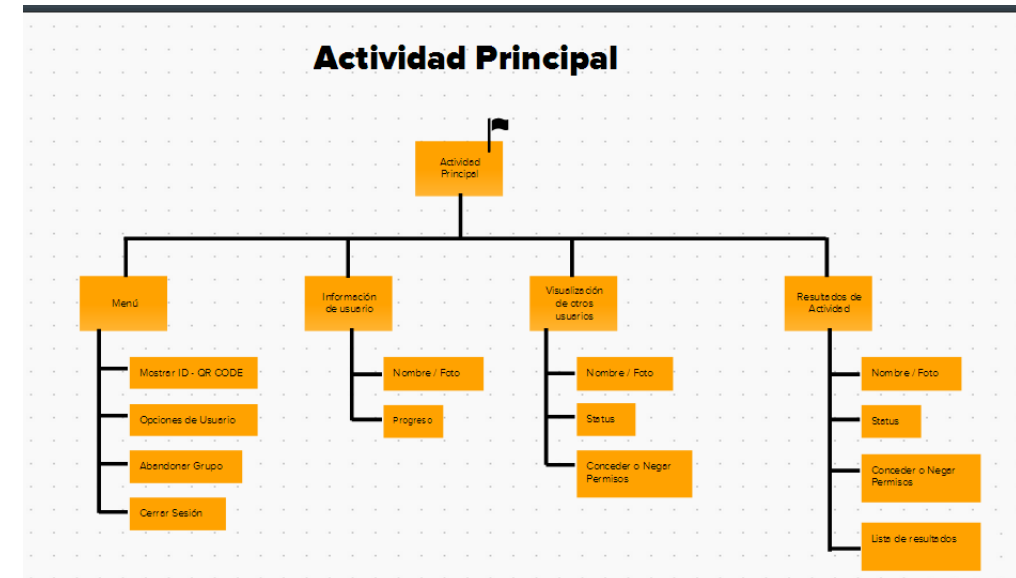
Actividad Principal

Actividad Principal

Menú

Mostrar ID - QR CODE

Opciones de Usuario

Abandonar Grupo

Cerrar Sesión

Información de usuario

Nombre / Foto

Progreso

Visualización de otros usuarios

Nombre / Foto

Status

Conceder o Negar Permisos

Resultados de Actividad

Nombre / Foto

Status

Conceder o Negar Permisos

Lista de resultados